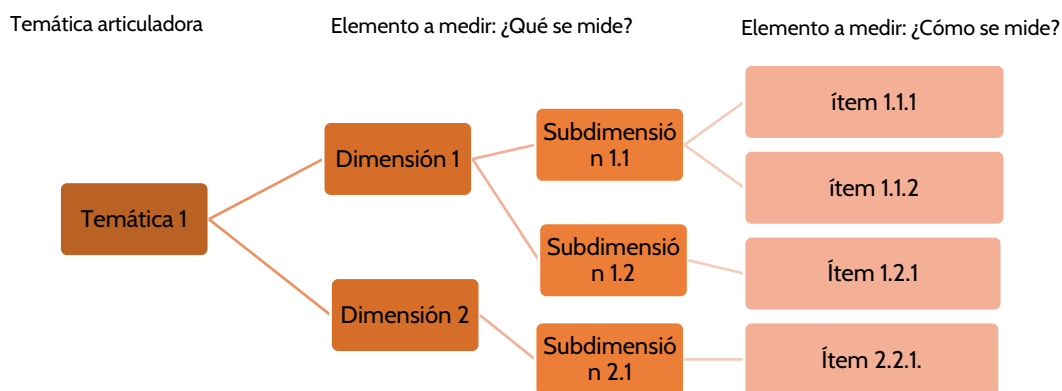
Temática articuladora

Elemento a medir: ¿Qué se mide?

Elemento a medir: ¿Cómo se mide?

Temática 1

Dimensión 1

Dimensión 2

Subdimensión 1.1

Subdimensión 1.2

Subdimensión 2.1

ítem 1.1.1

ítem 1.1.2

Ítem 1.2.1

Ítem 2.2.1.